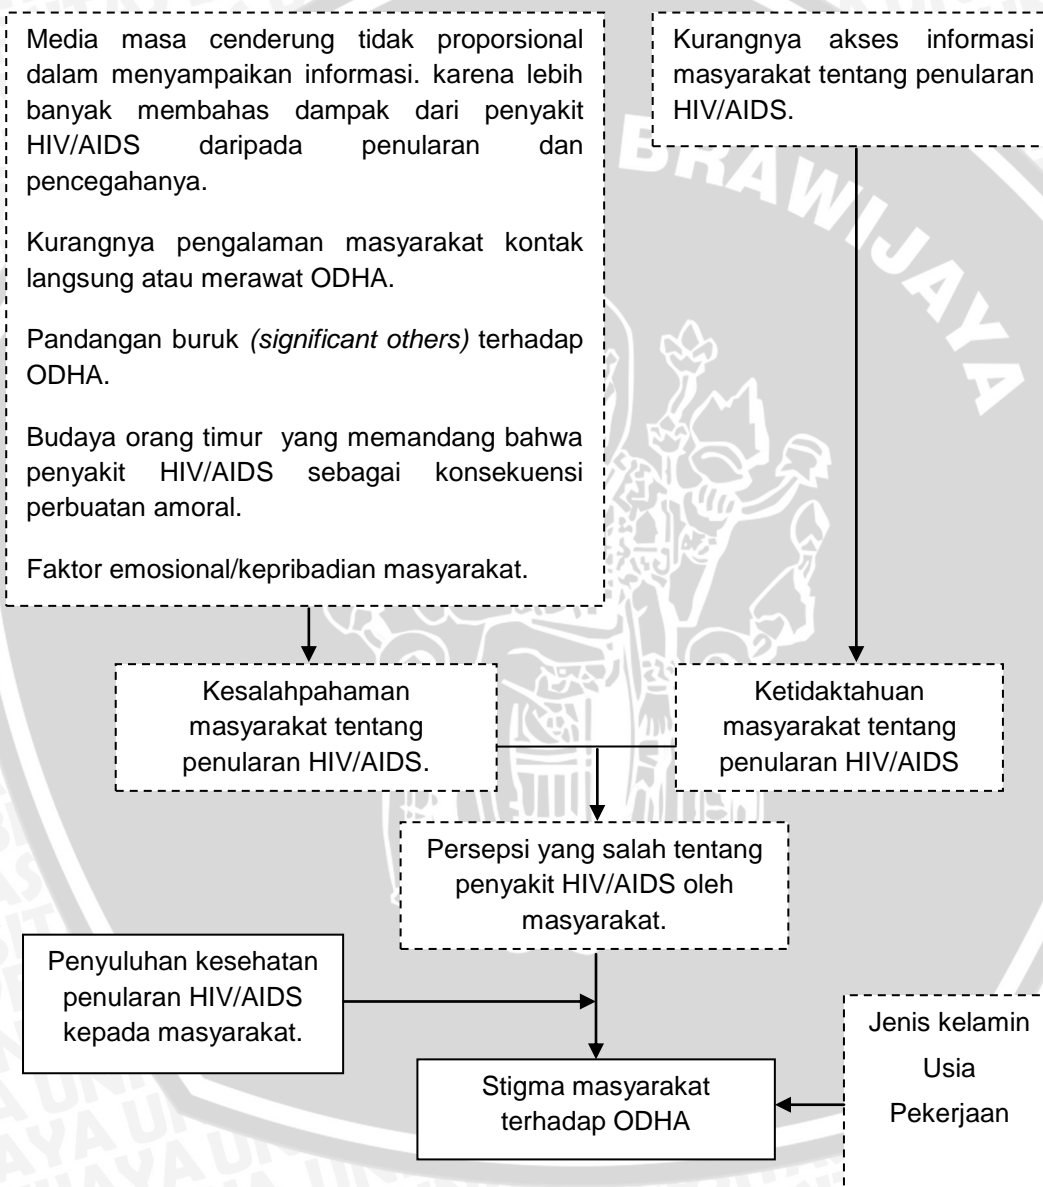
Media masa cenderung tidak proporsional dalam menyampaikan informasi. karena lebih banyak membahas dampak dari penyakit HIV/AIDS daripada penularan dan pencegahanya.

Kurangnya pengalaman masyarakat kontak langsung atau merawat ODHA.

Pandangan buruk *(significant others)* terhadap ODHA.

Budaya orang timur yang memandang bahwa penyakit HIV/AIDS sebagai konsekuensi perbuatan amoral.

Faktor emosional/kepribadian masyarakat.

Kurangnya akses informasi masyarakat tentang penularan HIV/AIDS.

BRAWIJAYA

Kesalahpahaman masyarakat tentang penularan HIV/AIDS.

Ketidaktahuan masyarakat tentang penularan HIV/AIDS

Persepsi yang salah tentang penyakit HIV/AIDS oleh masyarakat.

Penyuluhan kesehatan penularan HIV/AIDS kepada masyarakat.

Stigma masyarakat terhadap ODHA

Jenis kelamin
Usia
Pekerjaan